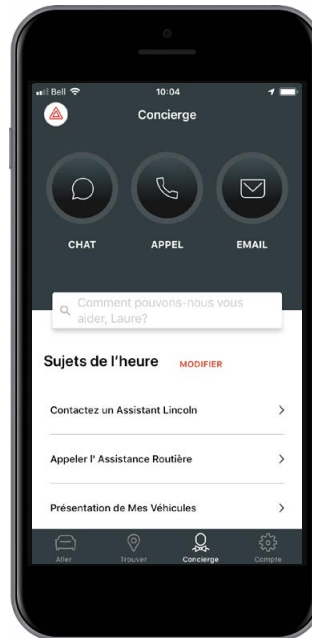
Bell 10:04

Concierge

CHAT
APPEL
EMAIL

Comment pouvons-nous vous aider, Laure?

Sujets de l'heure MODIFIER

Contactez un Assistant Lincoln

Appeler l' Assistance Routière

Présentation de Mes Véhicules

Aller
Trouver
Concierge
Compte